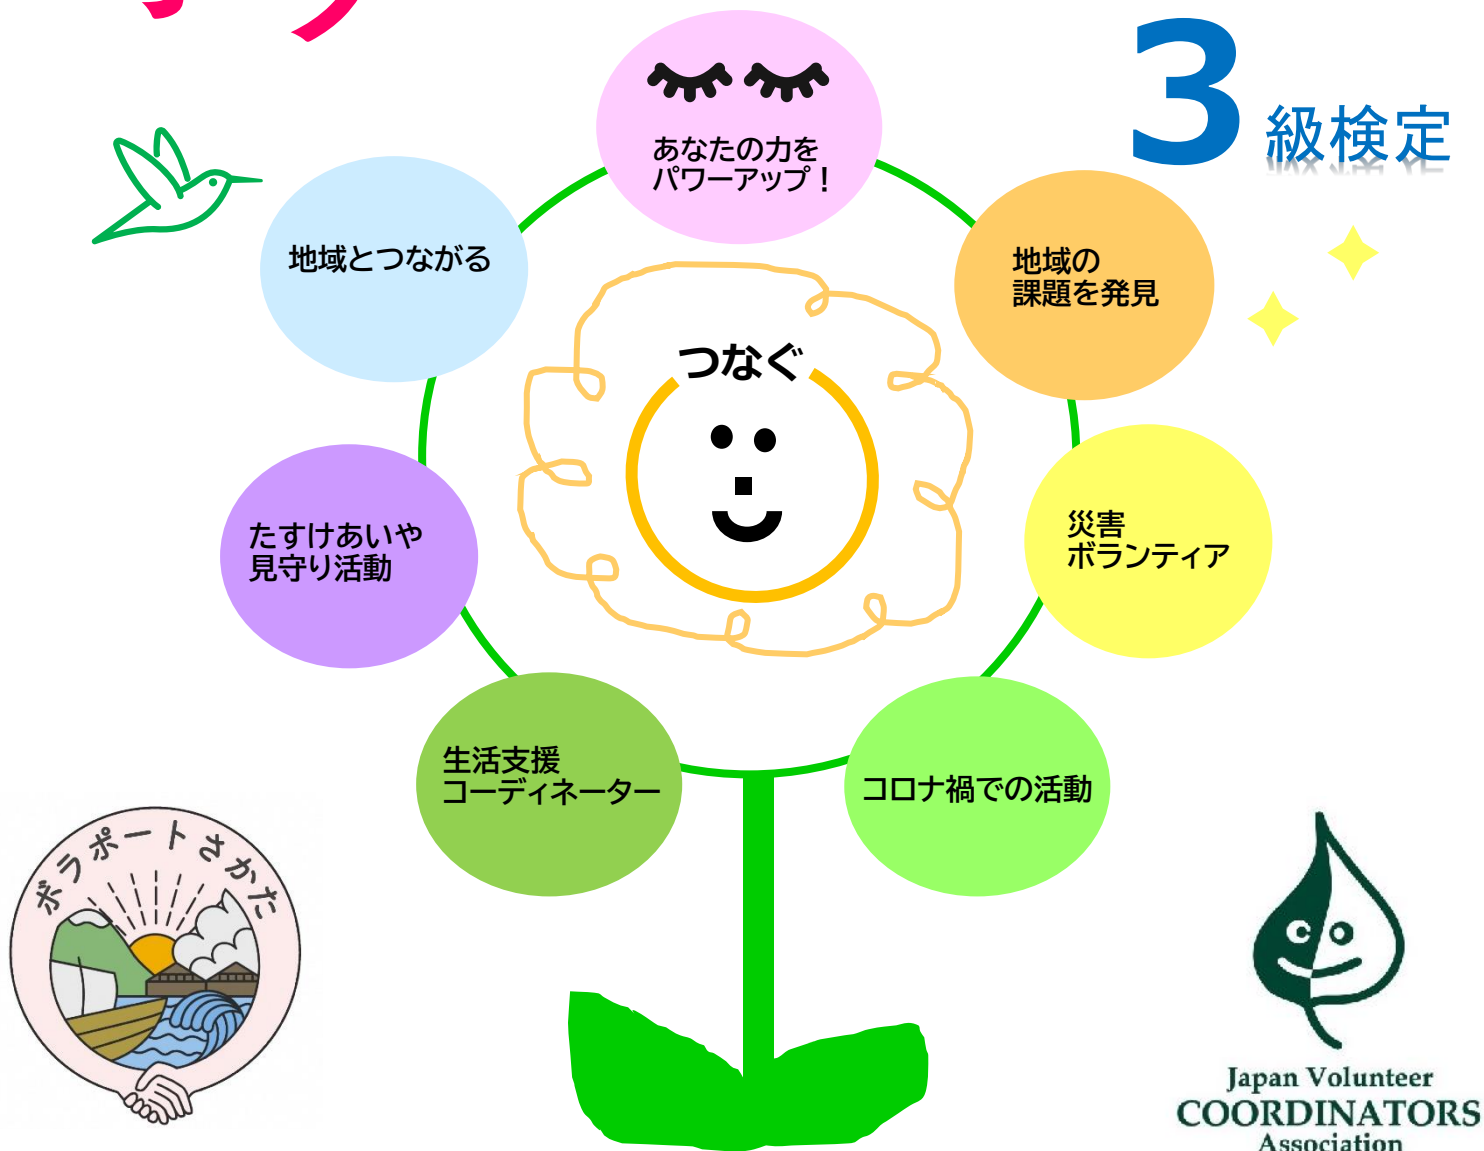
3 級検定

あなたの力を
パワーアップ！

地域とつながる

地域の
課題を発見

つなぐ

災害
ボランティア

たすけあいや
見守り活動

生活支援
コーディネーター

コロナ禍での活動

ボラポートさかた

Japan Volunteer
COORDINATORS
Association